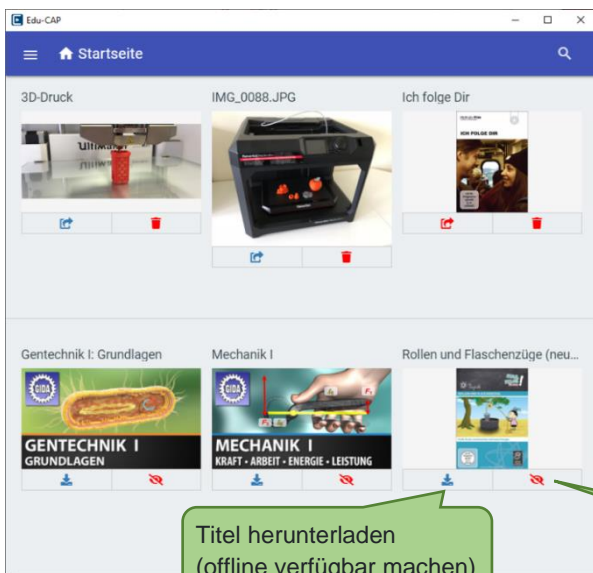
Edu-CAP

Startseite

3D-Druck

Ultimaker

IMG_0088.JPG

Ich folge Dir

ICH FOLGE DIR

Gentechnik I: Grundlagen

GIDA

GENTECHNIK I
GRUNDLAGEN

Mechanik I

GIDA

MECHANIK I
KRAFT · ARBEIT · ENERGIE · LEISTUNG

Rollen und Flaschenzüge (neu...

Titel herunterladen
(offline verfügbar machen)